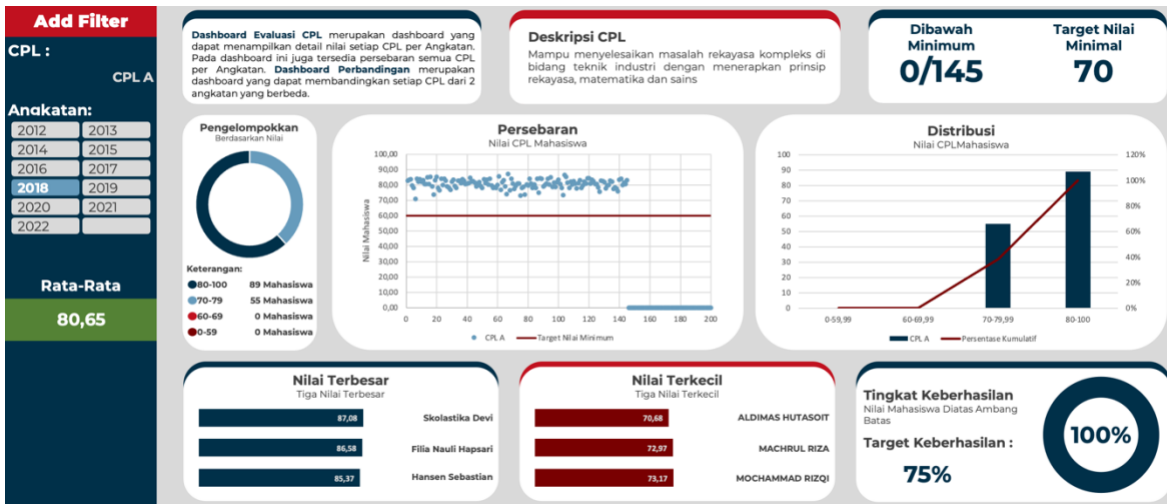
Add Filter

CPL :

CPL A

Angkatan:

| 2012 | 2013 |
|---|---|
| 2014 | 2015 |
| 2016 | 2017 |
| 2018 | 2019 |
| 2020 | 2021 |
| 2022 | |

Rata-Rata

80,65

**Dashboard Evaluasi CPL** merupakan dashboard yang dapat menampilkan detail nilai setiap CPL per Angkatan. Pada dashboard ini juga tersedia persebaran semua CPL per Angkatan. **Dashboard Perbandingan** merupakan dashboard yang dapat membandingkan setiap CPL dari 2 angkatan yang berbeda.

Deskripsi CPL

Mampu menyelesaikan masalah rekayasa kompleks di bidang teknik industri dengan menerapkan prinsip rekayasa, matematika dan sains

Dibawah Minimum

0/145

Target Nilai Minimal

70

Pengelompokkan
Berdasarkan Nilai

Keterangan:
80-100 89 Mahasiswa
70-79 55 Mahasiswa
60-69 0 Mahasiswa
0-59 0 Mahasiswa

Persebaran
Nilai CPL Mahasiswa

100,00
90,00
80,00
70,00
60,00
50,00
40,00
30,00
20,00
10,00
0,00

Nilai Mahasiswa

0 20 40 60 80 100 120 140 160 180 200

CPL A — Target Nilai Minimum

Distribusi
Nilai CPLMahasiswa

100 90 80 70 60 50 40 30 20 10 0

120% 100% 80% 60% 40% 20% 0%

0-59,99 60-69,99 70-79,99 80-100

CPL A — Persentase Kumulatif

Nilai Terbesar
Tiga Nilai Terbesar

87,08 Skolastika Devi
86,58 Filia Nauli Hapsari
85,37 Hansen Sebastian

Nilai Terkecil
Tiga Nilai Terkecil

70,68 ALDIMAS HUTASOIT
72,97 MACHRUL RIZA
73,17 MOCHAMMAD RIZQI

Tingkat Keberhasilan
Nilai Mahasiswa Diatas Ambang Batas

Target Keberhasilan :

75%

100%